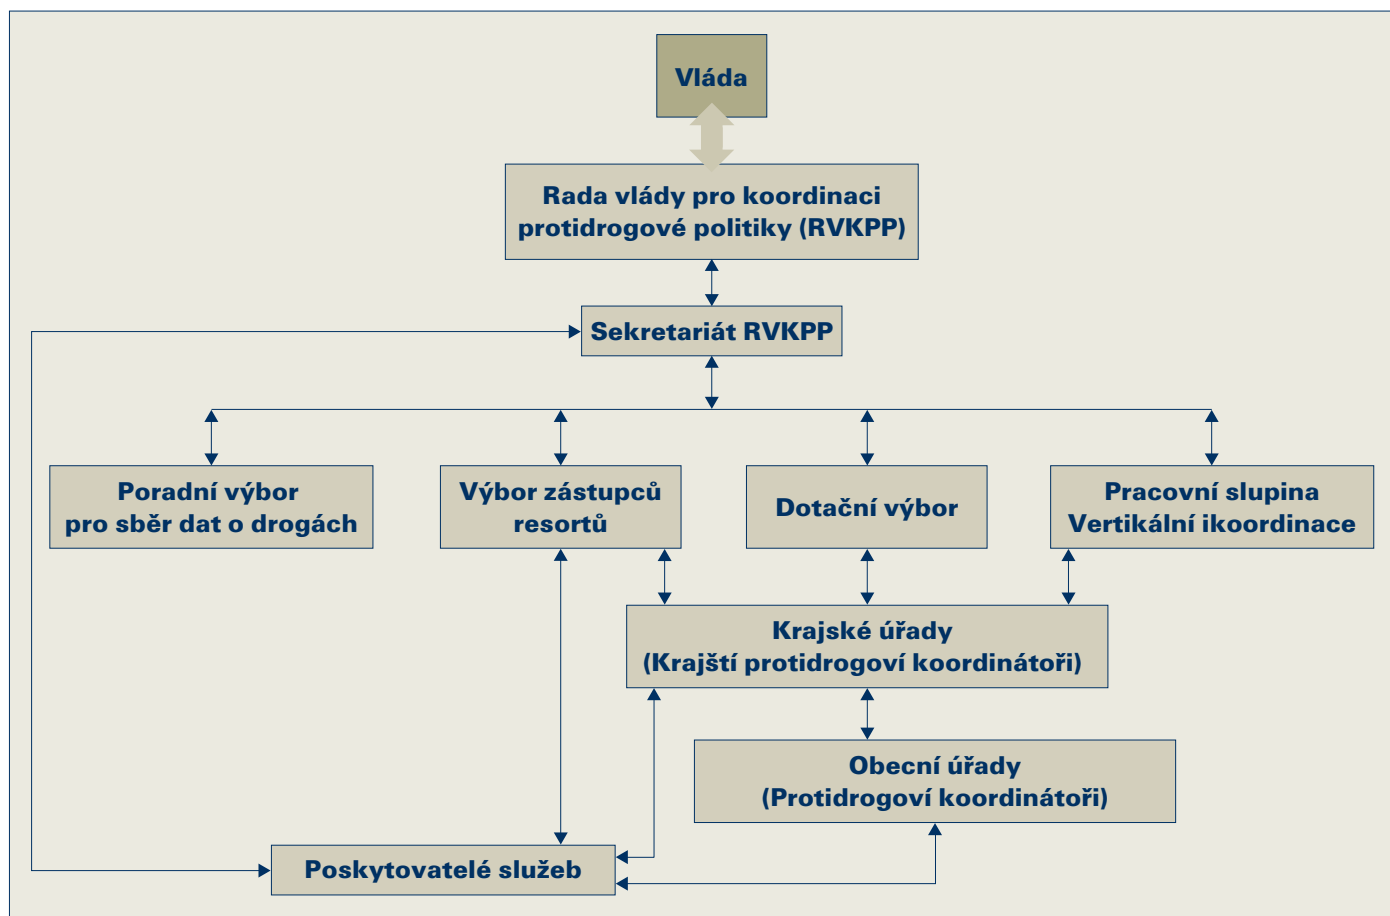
Vláda

Rada vlády pro koordinaci protidrogové politiky (RVKPP)

Sekretariát RVKPP

Poradní výbor pro sběr dat o drogách

Výbor zástupců resortů

Dotační výbor

Pracovní slupina Vertikální ikoordinace

Krajské úřady (Krajští protidrogoví koordinátoři)

Obecní úřady (Protidrogoví koordinátoři)

Poskytovatelé služeb